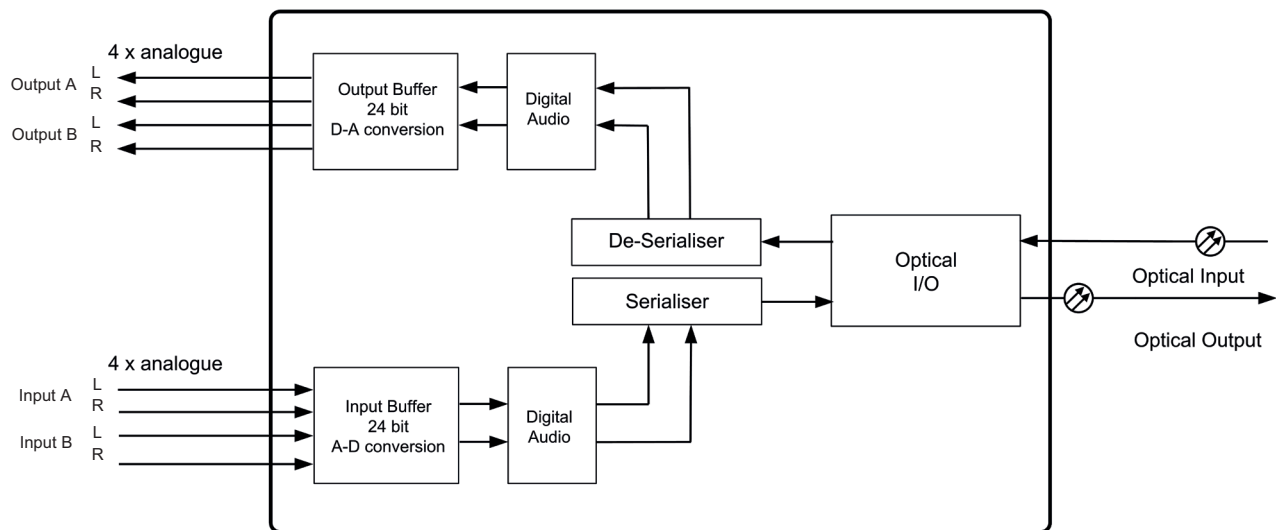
4 x analogue

Output A L R

Output B L R

Output Buffer 24 bit D-A conversion

Digital Audio

De-Serialiser

Optical I/O

Optical Input

Serialiser

Optical Output

4 x analogue

Input A L R

Input B L R

Input Buffer 24 bit A-D conversion

Digital Audio